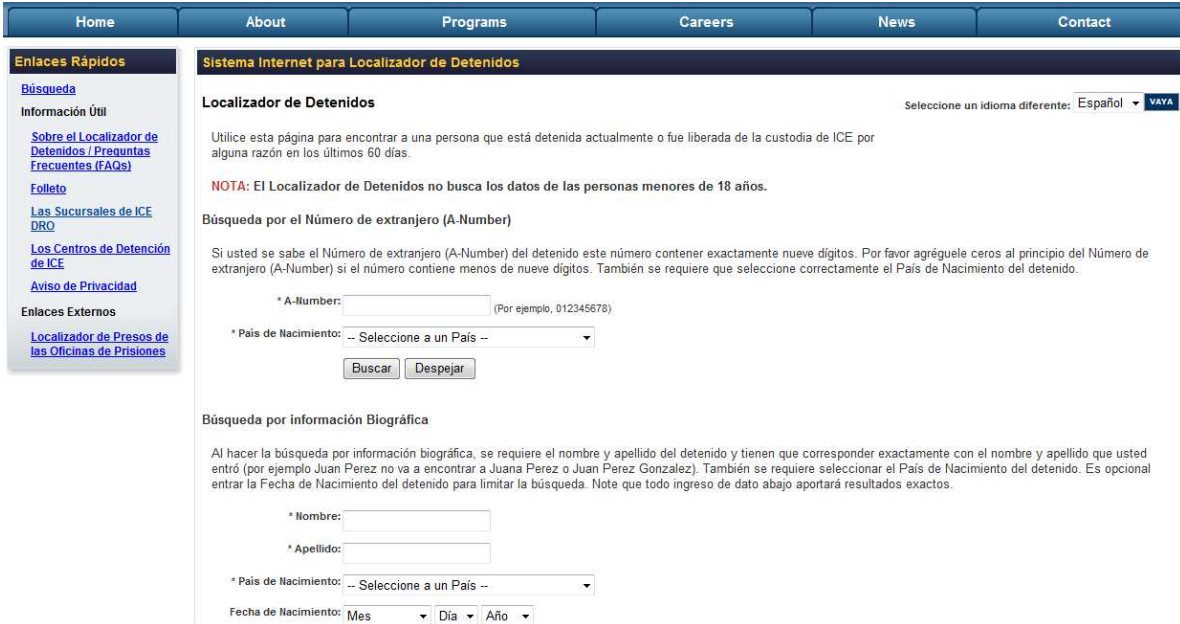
Home About Programs Careers News Contact

Enlaces Rápidos

Búsqueda

Información Útil

Sobre el Localizador de Detenidos / Preguntas Frecuentes (FAQs)

Folleto

Las Sucursales de ICE DRO

Los Centros de Detención de ICE

Aviso de Privacidad

Enlaces Externos

Localizador de Presos de las Oficinas de Prisiones

Sistema Internet para Localizador de Detenidos

Localizador de Detenidos

Seleccione un idioma diferente: Español VAYA

Utilice esta página para encontrar a una persona que está detenida actualmente o fue liberada de la custodia de ICE por alguna razón en los últimos 60 días.

NOTA: El Localizador de Detenidos no busca los datos de las personas menores de 18 años.

Búsqueda por el Número de extranjero (A-Number)

Si usted se sabe el Número de extranjero (A-Number) del detenido este número contener exactamente nueve dígitos. Por favor agréguele ceros al principio del Número de extranjero (A-Number) si el número contiene menos de nueve dígitos. También se requiere que seleccione correctamente el País de Nacimiento del detenido.

* A-Number: (Por ejemplo, 012345678)

* País de Nacimiento: -- Seleccione a un País --

Buscar Despejar

Búsqueda por información Biográfica

Al hacer la búsqueda por información biográfica, se requiere el nombre y apellido del detenido y tienen que corresponder exactamente con el nombre y apellido que usted entró (por ejemplo Juan Perez no va a encontrar a Juana Perez o Juan Perez Gonzalez). También se requiere seleccionar el País de Nacimiento del detenido. Es opcional entrar la Fecha de Nacimiento del detenido para limitar la búsqueda. Note que todo ingreso de dato abajo aportará resultados exactos.

* Nombre:

* Apellido:

* País de Nacimiento: -- Seleccione a un País --

Fecha de Nacimiento: Mes Día Año